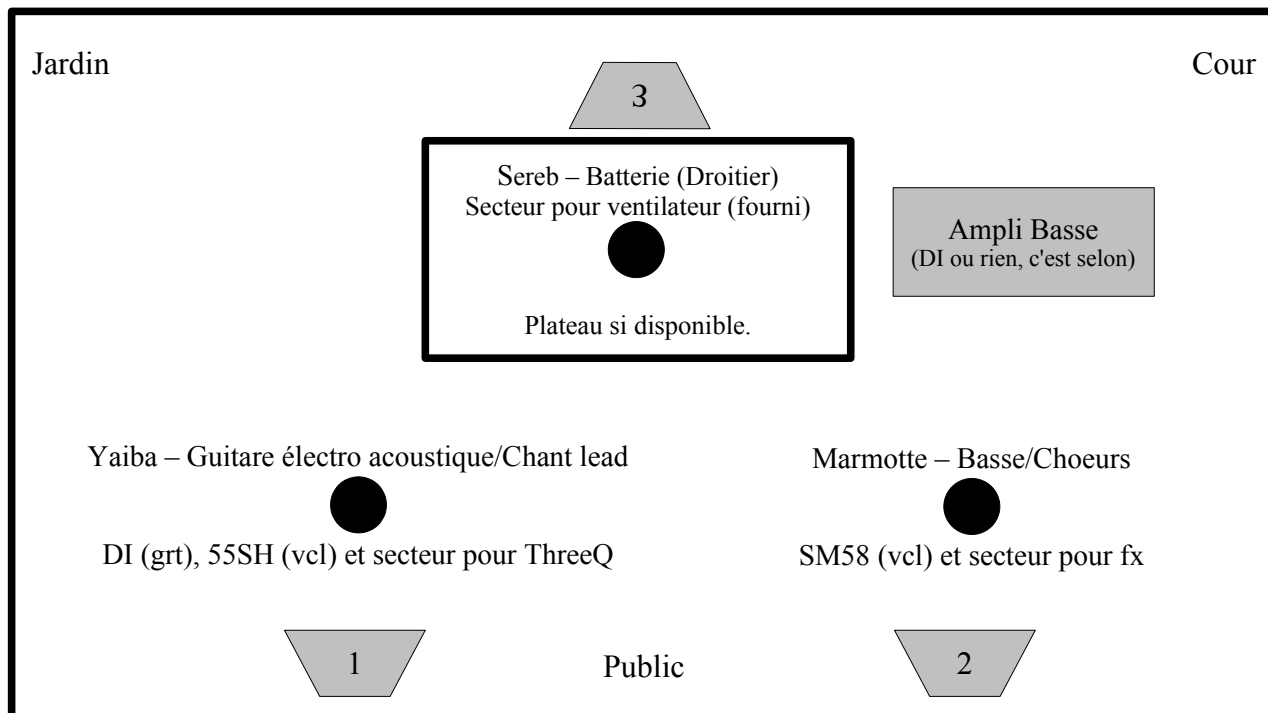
Jardin

Cour

3

Sereb – Batterie (Droitier)
Secteur pour ventilateur (fourni)

Plateau si disponible.

Ampli Basse
(DI ou rien, c'est selon)

Yaiba – Guitare électro acoustique/Chant lead

DI (grt), 55SH (vcl) et secteur pour ThreeQ

Marmotte – Basse/Choeurs

SM58 (vcl) et secteur pour fx

1

Public

2